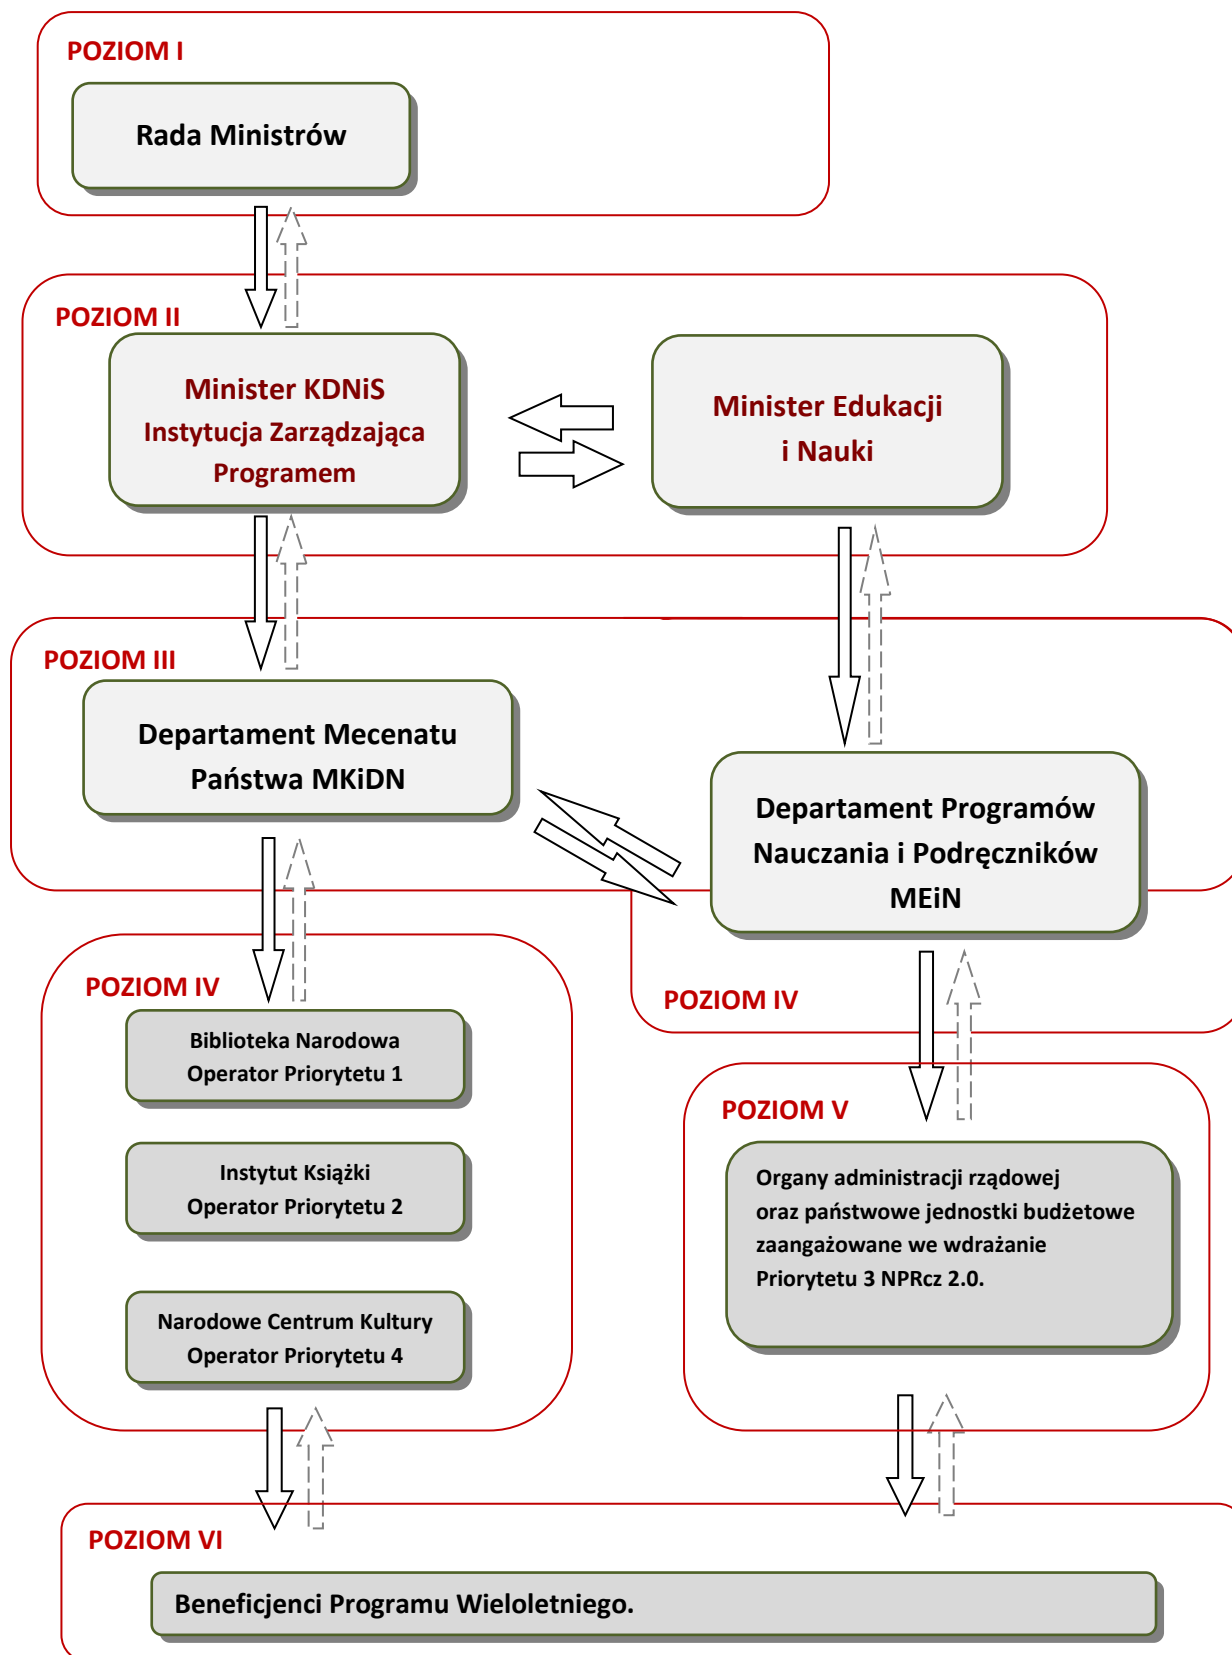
POZIOM I

Rada Ministrów

POZIOM II

Minister KDNiS
Instytucja Zarządzająca Programem

Minister Edukacji i Nauki

POZIOM III

Departament Mecenatu Państwa MKiDN

Departament Programów Nauczania i Podręczników MEiN

POZIOM IV

Biblioteka Narodowa
Operator Priorytetu 1

Instytut Książki
Operator Priorytetu 2

Narodowe Centrum Kultury
Operator Priorytetu 4

POZIOM IV

POZIOM V

Organy administracji rządowej oraz państwowe jednostki budżetowe zaangażowane we wdrażanie Priorytetu 3 NPRcz 2.0.

POZIOM VI

Beneficjenci Programu Wieloletniego.